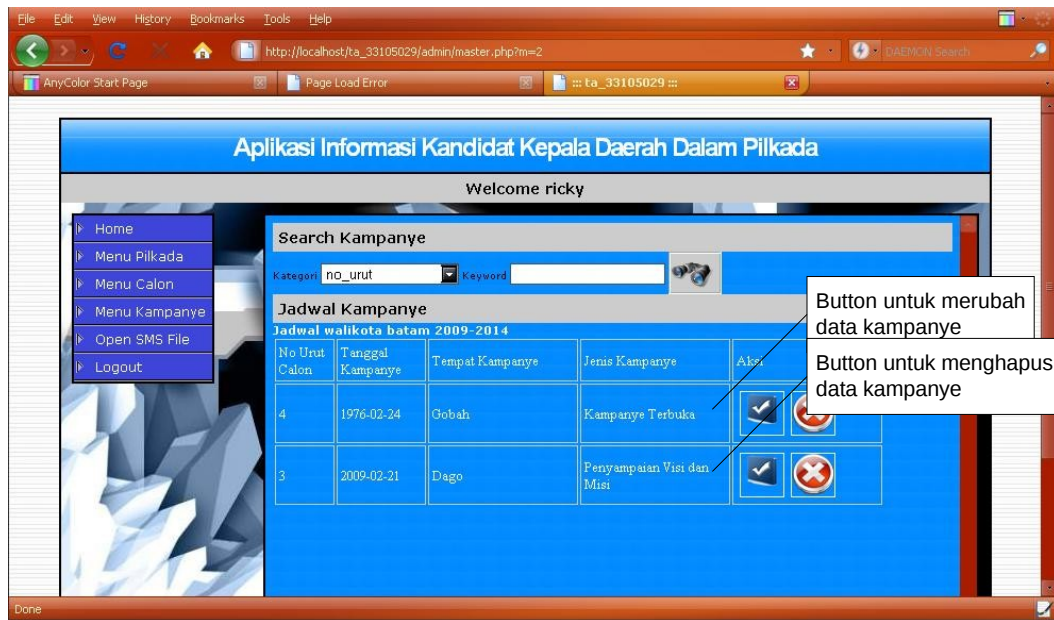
File Edit View History Bookmarks Tools Help

http://localhost/ta_33105029/admin/master.php?m=2

DAEMON Search

AnyColor Start Page

Page Load Error

::: ta_33105029 :::

Aplikasi Informasi Kandidat Kepala Daerah Dalam Pilkada

Welcome ricky

Home
Menu Pilkada
Menu Calon
Menu Kampanye
Open SMS File
Logout

Search Kampanye

Kategori no_urut Keyword

Jadwal Kampanye

Jadwal walikota batam 2009-2014

| No Urut Calon | Tanggal Kampanye | Tempat Kampanye | Jenis Kampanye | Aksi |
|---|---|---|---|---|
| 4 | 1976-02-24 | Gobah | Kampanye Terbuka | |
| 3 | 2009-02-21 | Dago | Penyampaian Visi dan Misi | |

Button untuk merubah data kampanye

Button untuk menghapus data kampanye

Done